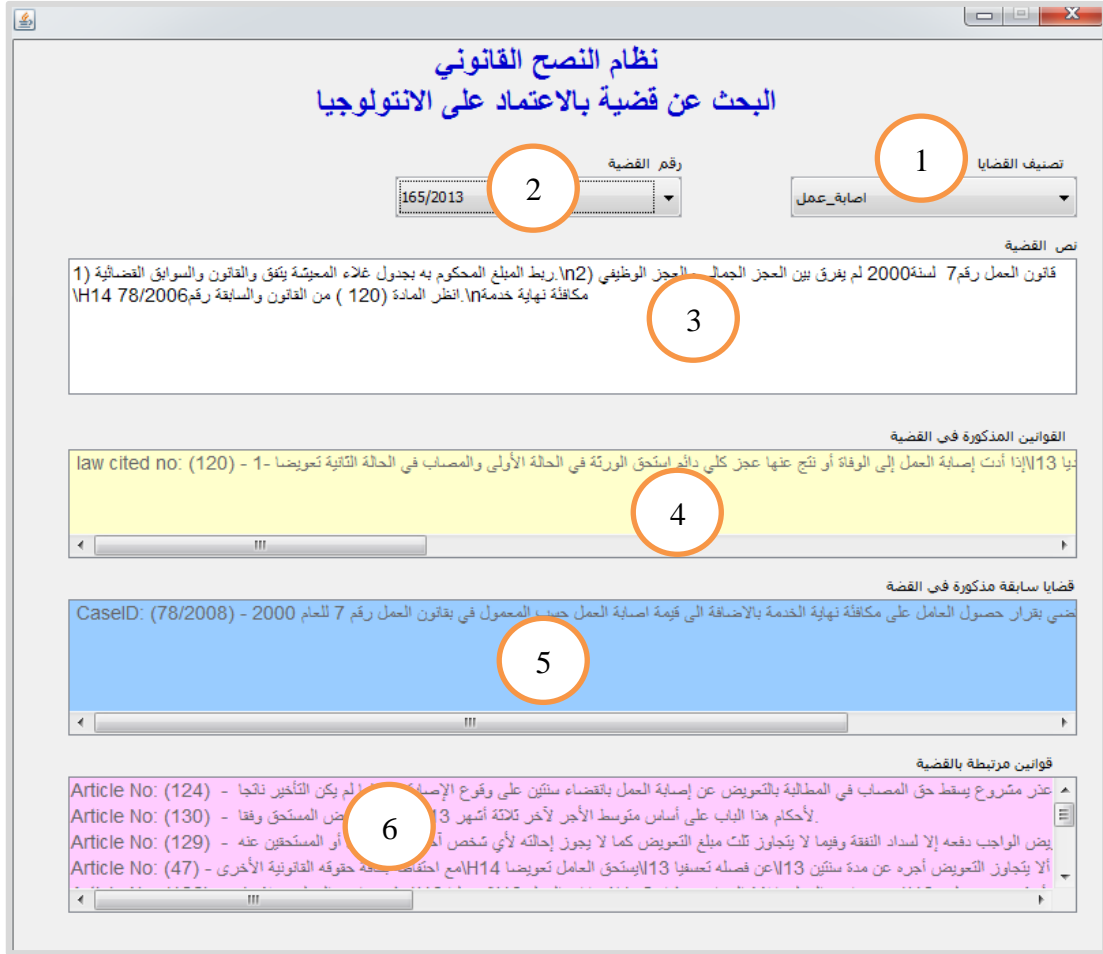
نظام النصح القانوني
البحث عن قضية بالاعتماد على الانتولوجيا

تصنيف القضايا
1
اصابة_عمل

رقم القضية
2
165/2013

نص القضية
قانون العمل رقم7 لسنة2000 لم يفرق بين العجز الجمالي والعجز الوظيفي (n2\ .ربط المبلغ المحكوم به بجدول غلاء المعيشة يتفق والقانون والسوابق القضائية (1 مكافئة نهاية خدمةn\ .انظر المادة (120 ) من القانون والسابقة رقم78/2006 H14\
3

القوانين المذكورة في القضية
law cited no: (120) - 1- إذا أدت إصابة العمل إلى الوفاة أو نتج عنها عجز كلي دائم استحق الورثة في الحالة الأولى والمصاب في الحالة الثانية تعويضا 13\يا
4
III

قضايا سابقة مذكورة في القضة
CaseID: (78/2008) - 2000 يقضي بقرار حصول العامل على مكافئة نهاية الخدمة بالاضافة الى قيمة اصابة العمل حسب المعمول في بقانون العمل رقم 7 للعام
5

قوانين مرتبطة بالقضية
Article No: (124) - عذر مشروع يسقط حق المصاب في المطالبة بالتعويض عن إصابة العمل بانقضاء سنتين على وقوع الإصابة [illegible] لم يكن التأخير ناتجا
Article No: (130) - لأحكام هذا الباب على أساس متوسط الأجر لآخر ثلاثة أشهر 13 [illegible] ض المستحق وفقا.
Article No: (129) - يض الواجب دفعه إلا لسداد النفقة وفيما لا يتجاوز ثلث مبلغ التعويض كما لا يجوز إحالته لأي شخص آ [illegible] أو المستحقين عنه
Article No: (47) - ألا يتجاوز التعويض أجره عن مدة سنتين 13\عن فصله تعسفيا 13\يستحق العامل تعويضا H14\مع احتفاظه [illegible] حقوقه القانونية الأخرى
6
III